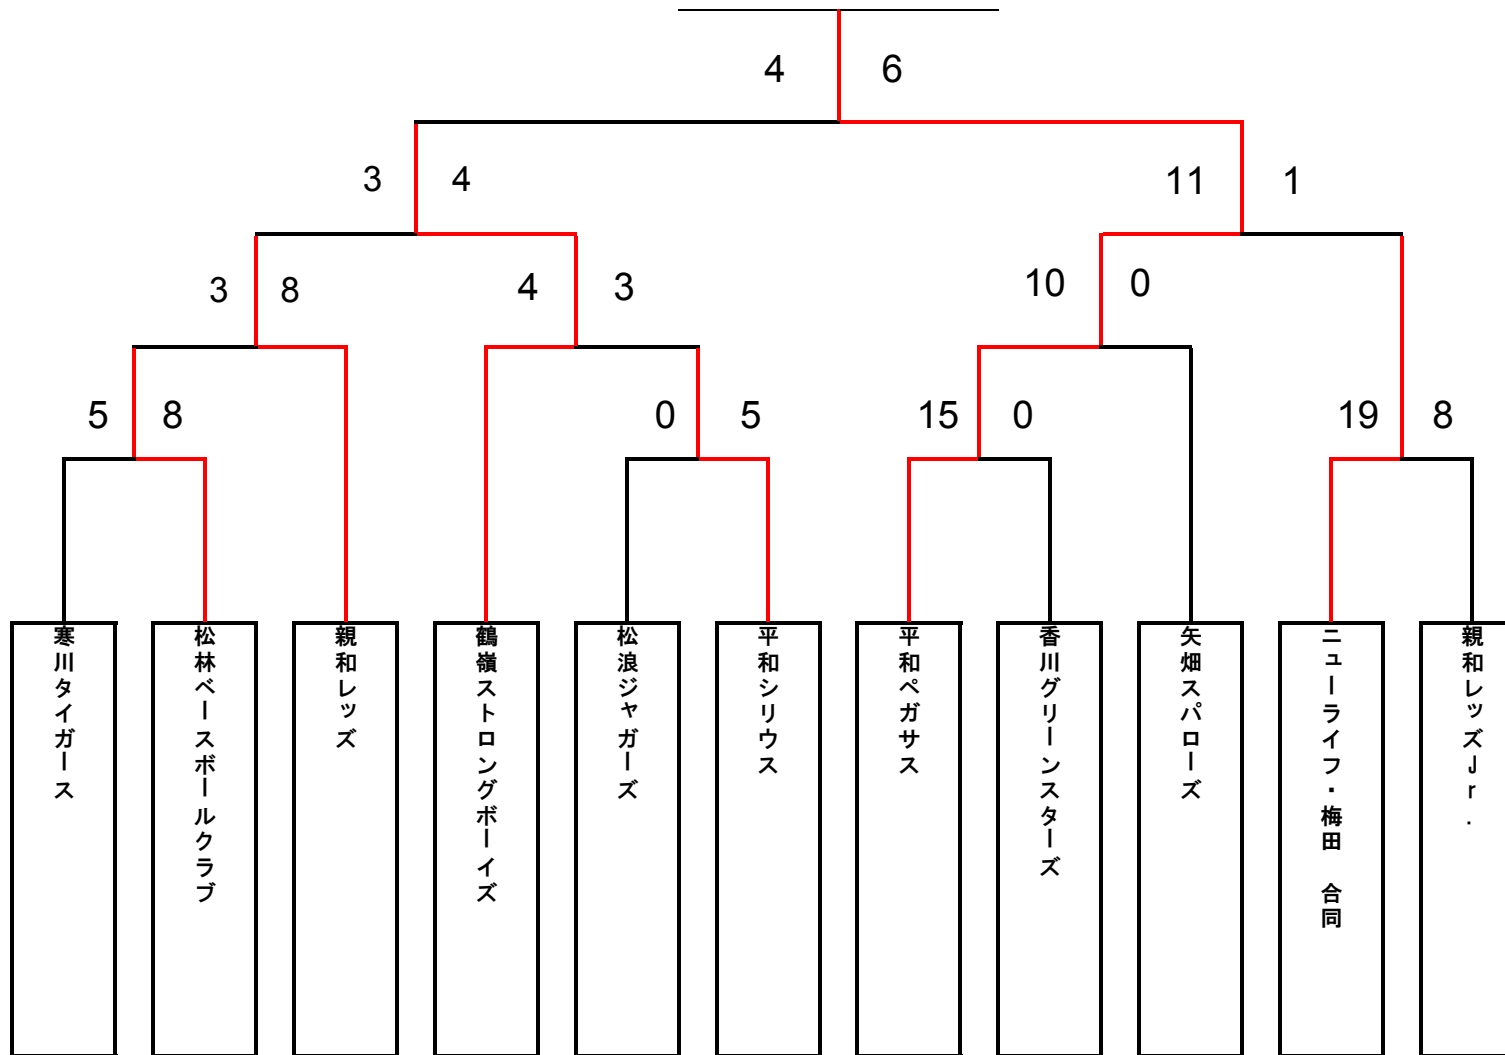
4 6

3 4

11 1

3 8

4 3

10 0

5 8

0 5

15 0

19 8

寒川タイガース

松林ベースボールクラブ

親和レッズ

鶴嶺ストロングボーイズ

松浪ジャガーズ

平和シリウス

平和ペガサス

香川グリーンスターズ

矢畑スパローズ

ニューライフ・梅田 合同

親和レッズJr.